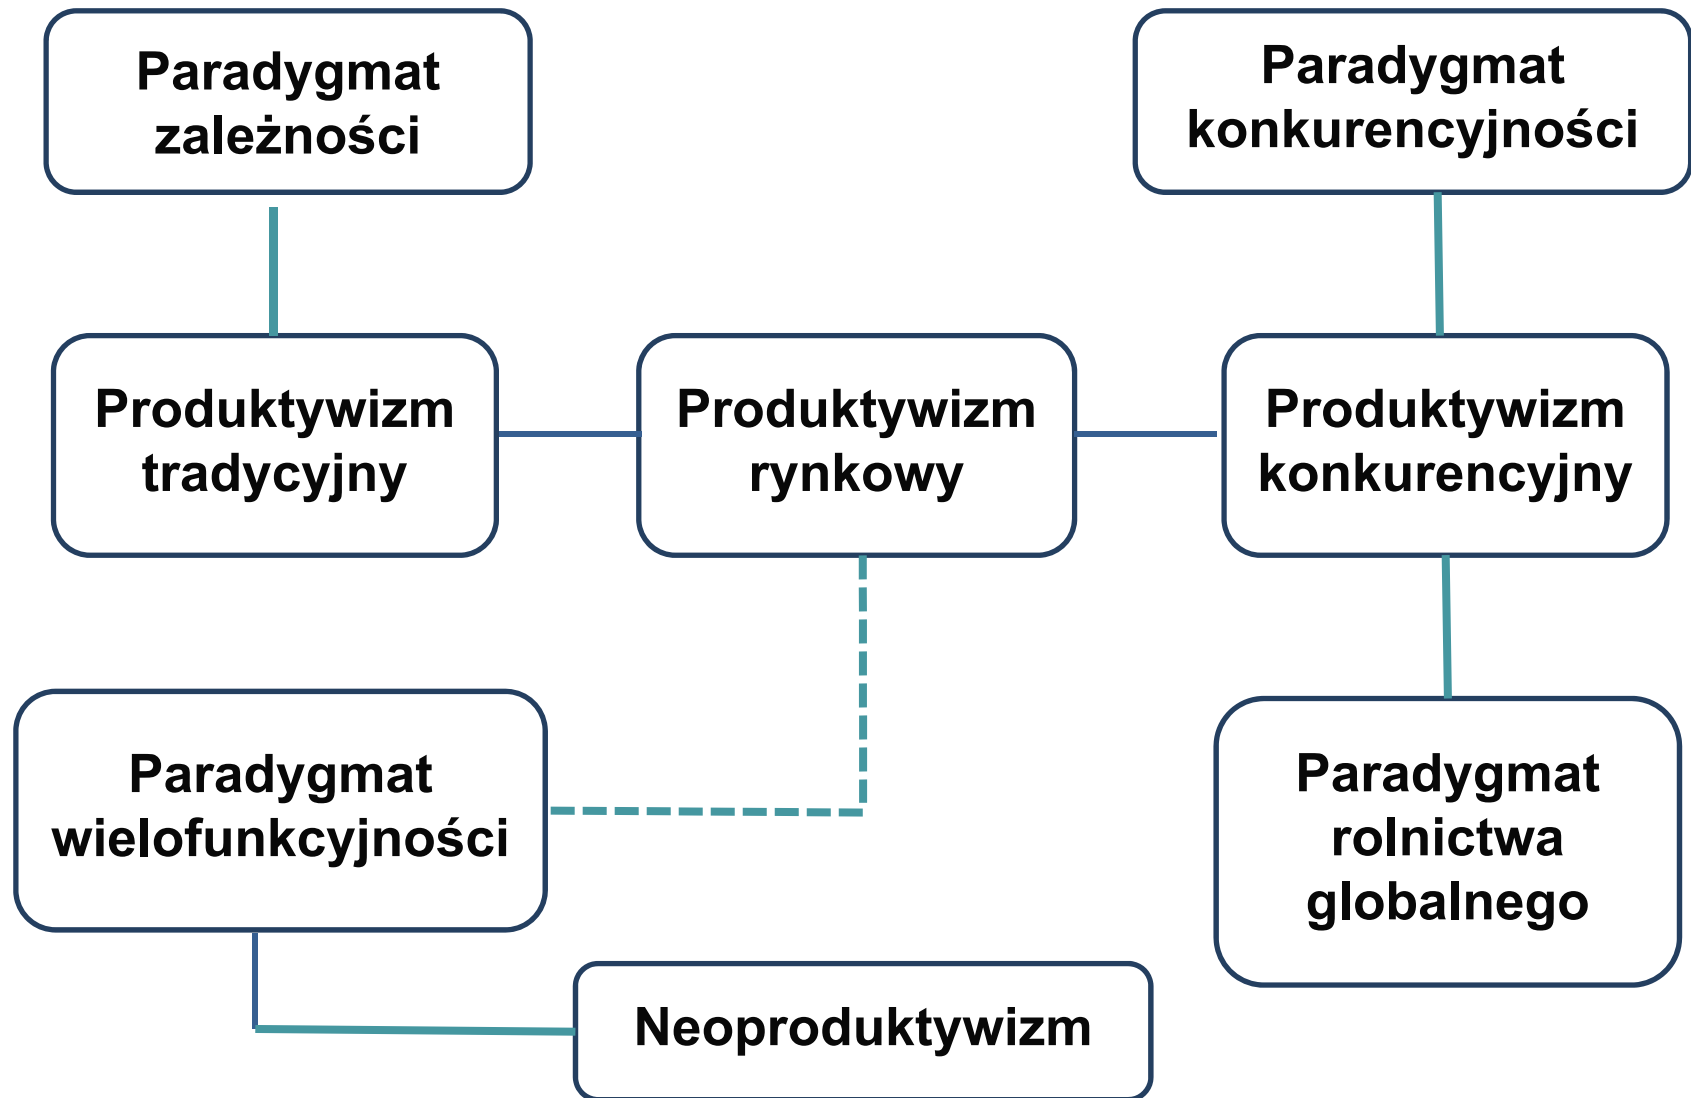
Paradygmat zależności

Paradygmat konkurencyjności

Produktywizm tradycyjny

Produktywizm rynkowy

Produktywizm konkurencyjny

Paradygmat wielofunkcyjności

Paradygmat rolnictwa globalnego

Neoproduktywizm